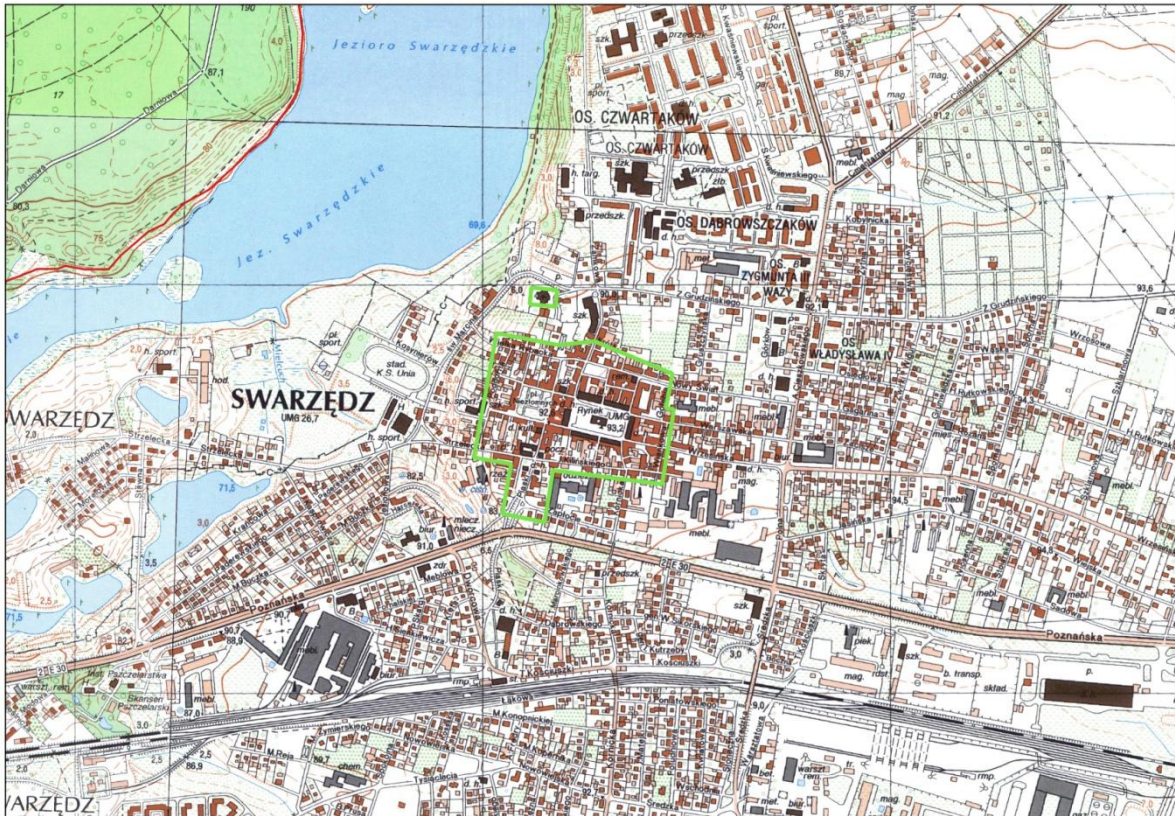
Jezioro Swarzędzkie

Jez. Swarzędzkie

87,1

17

90,3

75

69,6

OS. CZWARTAKÓW

OS. CZWARTAKÓW

OS. DĄBROWSZCZAKÓW

OS. ZYGMUNTA III WAZY

OS. WŁADYSŁAWA IV

szk.

przedszk.

sport

h. targ.

przedszk.

mag.

mebl.

89,7

91,2

93,6

Z. Grudzińskiego

Z. Grudzińskiego

Wrzosowa

pl. sport.

h. sport.

stad. K.S. Unia

SWARZĘDZ

UMG 26,7

WARZĘDZ

Strzelecka

h. sport.

Rynek

UMG

93,2

92,1

82,5

71,5

3,0

3,5

2,5

91,0

mag.

mebl.

94,5

94,5

Poznańska

E 30

E 30

Poznańska

E 30

mebl.

szk.

przedszk.

szk.

piek.

mag.

b. transp.

skład.

Kutrzeby

Kościuszki

Kościuszki

3,0

Łąkowa

M. Konopnickiej

M. Reja

Tysiąclecia

86,9

87,8

2,5

3,0

Skansen Pszczelarski

warszt. rem.

warszt. rem.

chem.

mebl.

met.

Średzka

9,5

rmp.

rmp.

WARZĘDZ

190

4,0

8,0

5,0

3,0

2,5

0,5

z. h.

d. h.

p.